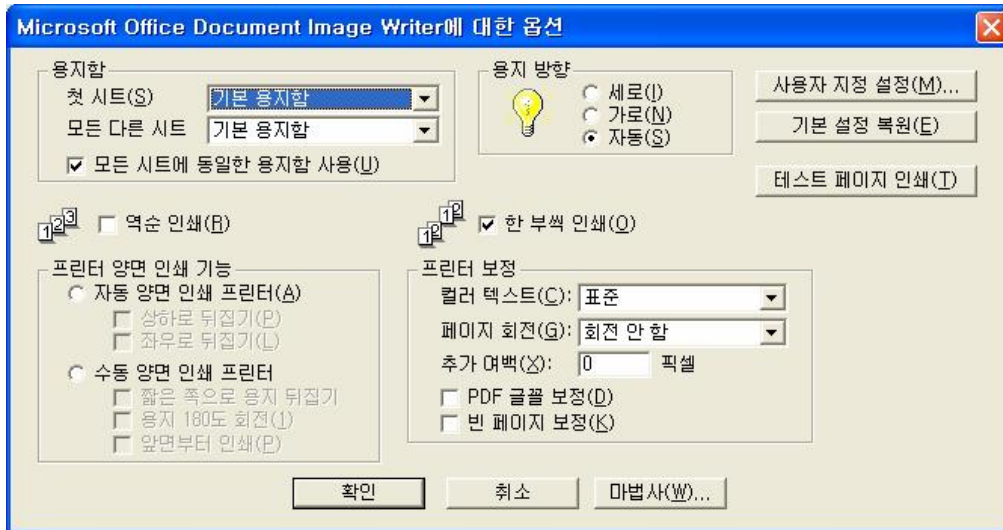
Microsoft Office Document Image Writer에 대한 옵션

용지함
첫 시트(S) 기본 용지함
모든 다른 시트 기본 용지함
모든 시트에 동일한 용지함 사용(U)

용지 방향
세로(I)
가로(N)
자동(S)

사용자 지정 설정(M)...
기본 설정 복원(E)
테스트 페이지 인쇄(T)

역순 인쇄(R)

한 부씩 인쇄(O)

프린터 양면 인쇄 기능
자동 양면 인쇄 프린터(A)
상하로 뒤집기(P)
좌우로 뒤집기(L)
수동 양면 인쇄 프린터
짧은 쪽으로 용지 뒤집기
용지 180도 회전(1)
앞면부터 인쇄(P)

프린터 보정
컬러 텍스트(C): 표준
페이지 회전(G): 회전 안 함
추가 여백(X): 0 픽셀
PDF 글꼴 보정(D)
빈 페이지 보정(K)

확인
취소
마법사(W)...